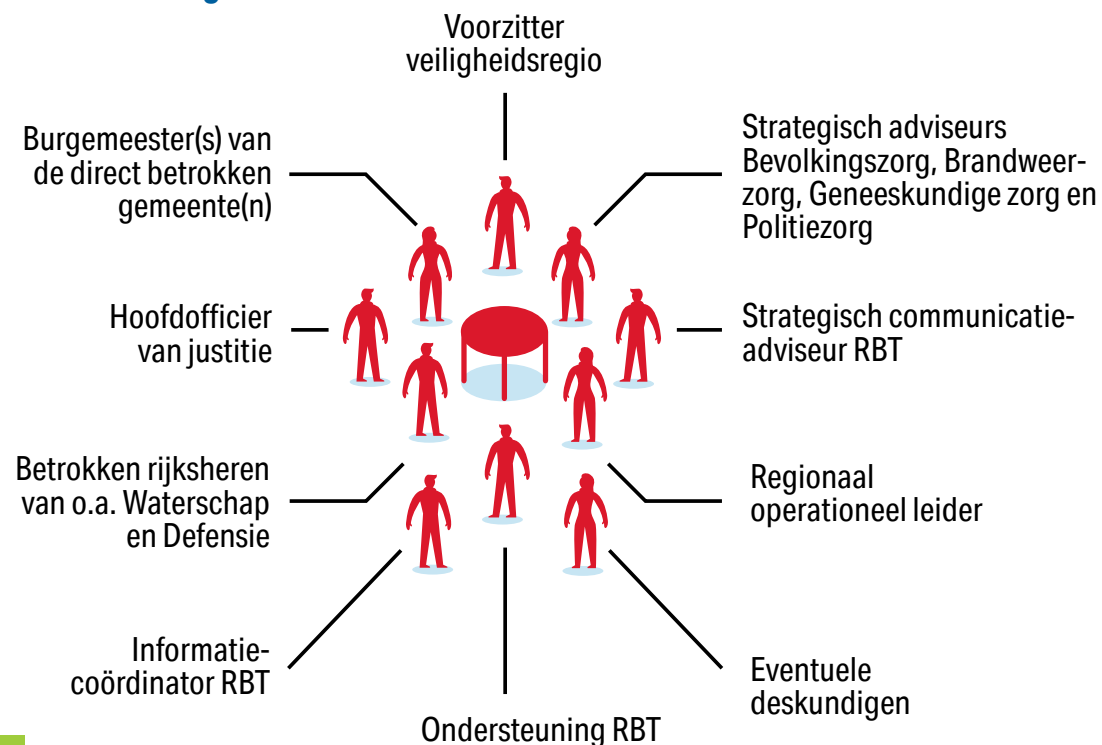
Voorzitter veiligheidsregio

Burgemeester(s) van de direct betrokken gemeente(n)

Strategisch adviseurs Bevolkingszorg, Brandweerzorg, Geneeskundige zorg en Politiezorg

Hoofdofficier van justitie

Strategisch communicatieadviseur RBT

Betrokken rijksheren van o.a. Waterschap en Defensie

Regionaal operationeel leider

Informatiecoördinator RBT

Eventuele deskundigen

Ondersteuning RBT